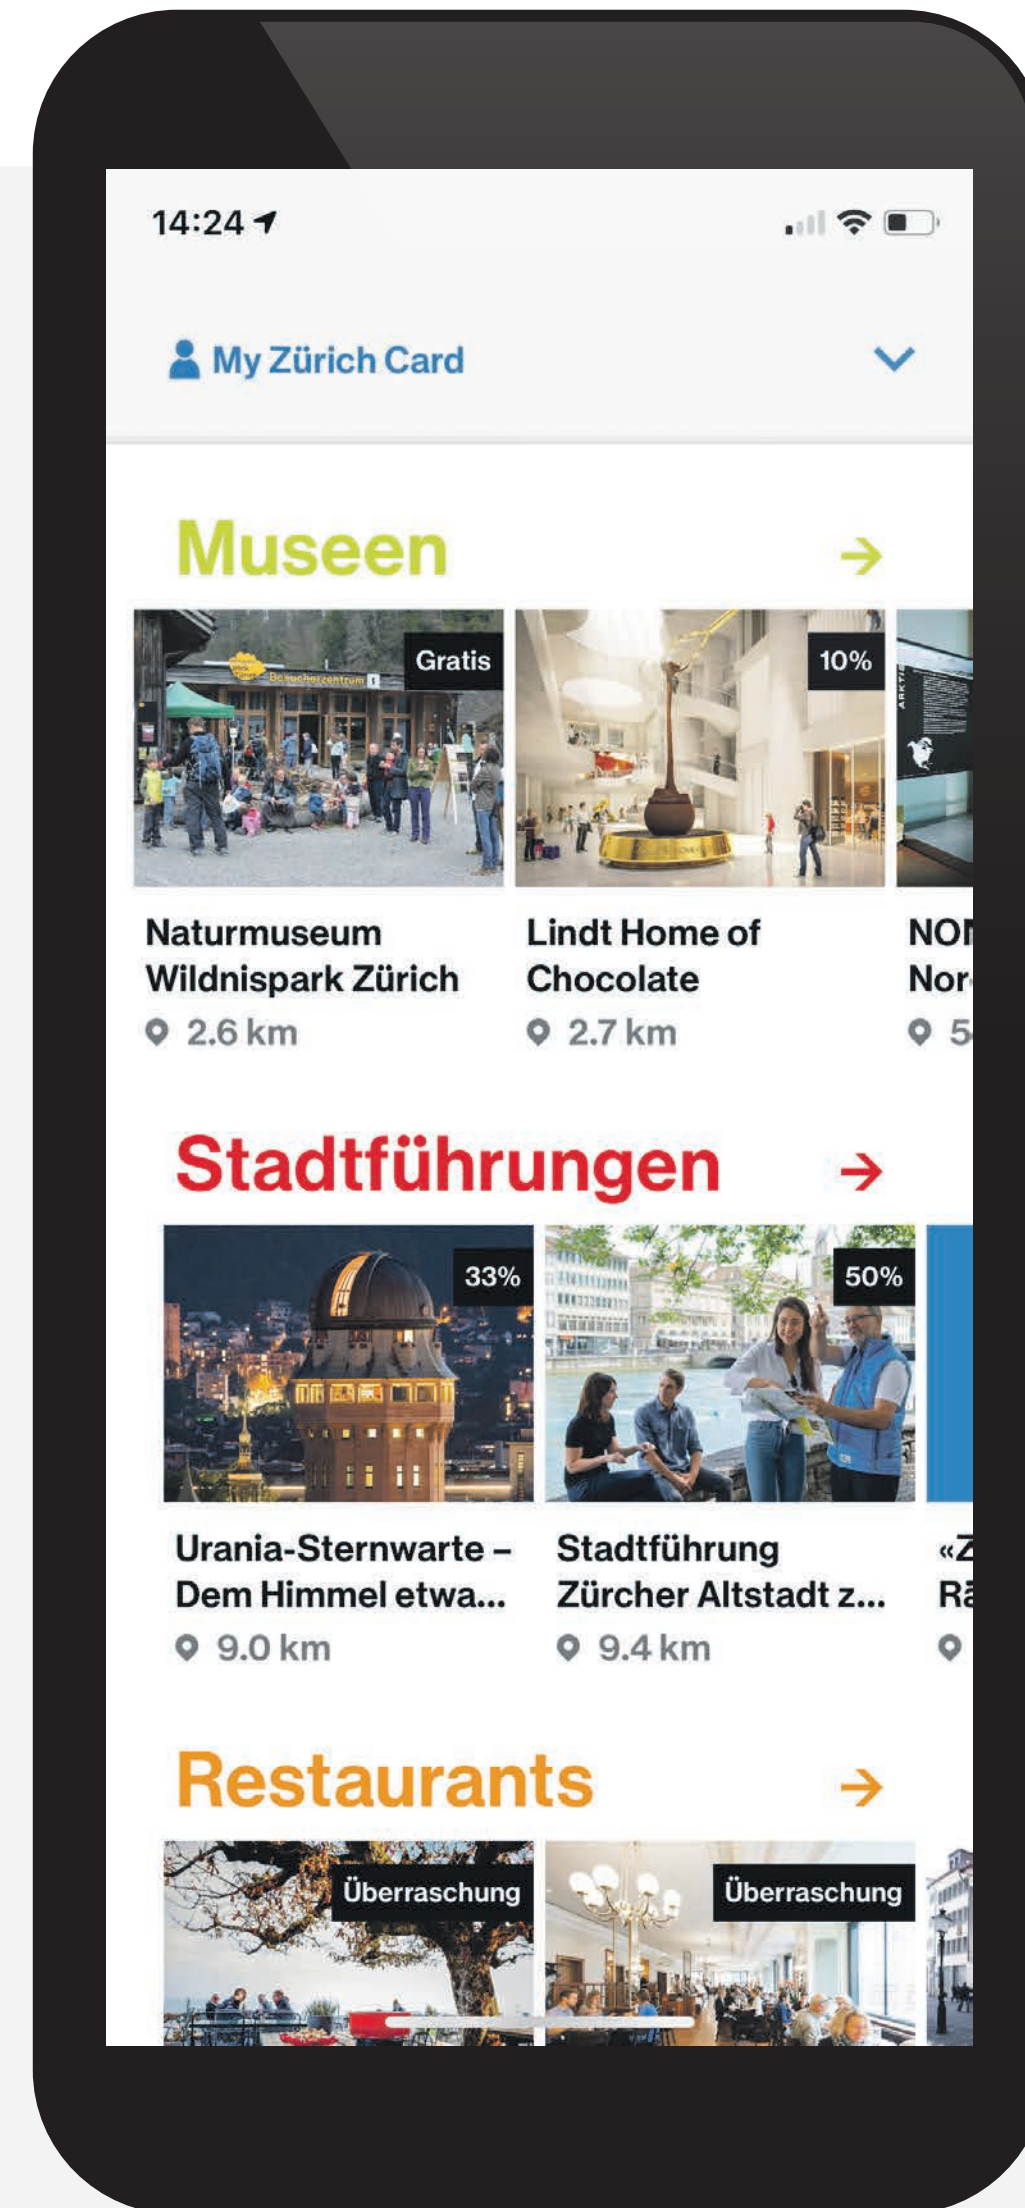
14:24

My Zürich Card

Museen →

Gratis

10%

Naturmuseum Wildnispark Zürich
2.6 km

Lindt Home of Chocolate
2.7 km

NO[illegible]
Nor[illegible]
5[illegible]

Stadtführungen →

33%

50%

Urania-Sternwarte – Dem Himmel etwa...
9.0 km

Stadtführung Zürcher Altstadt z...
9.4 km

«Z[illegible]
Rä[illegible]

Restaurants →

Überraschung

Überraschung